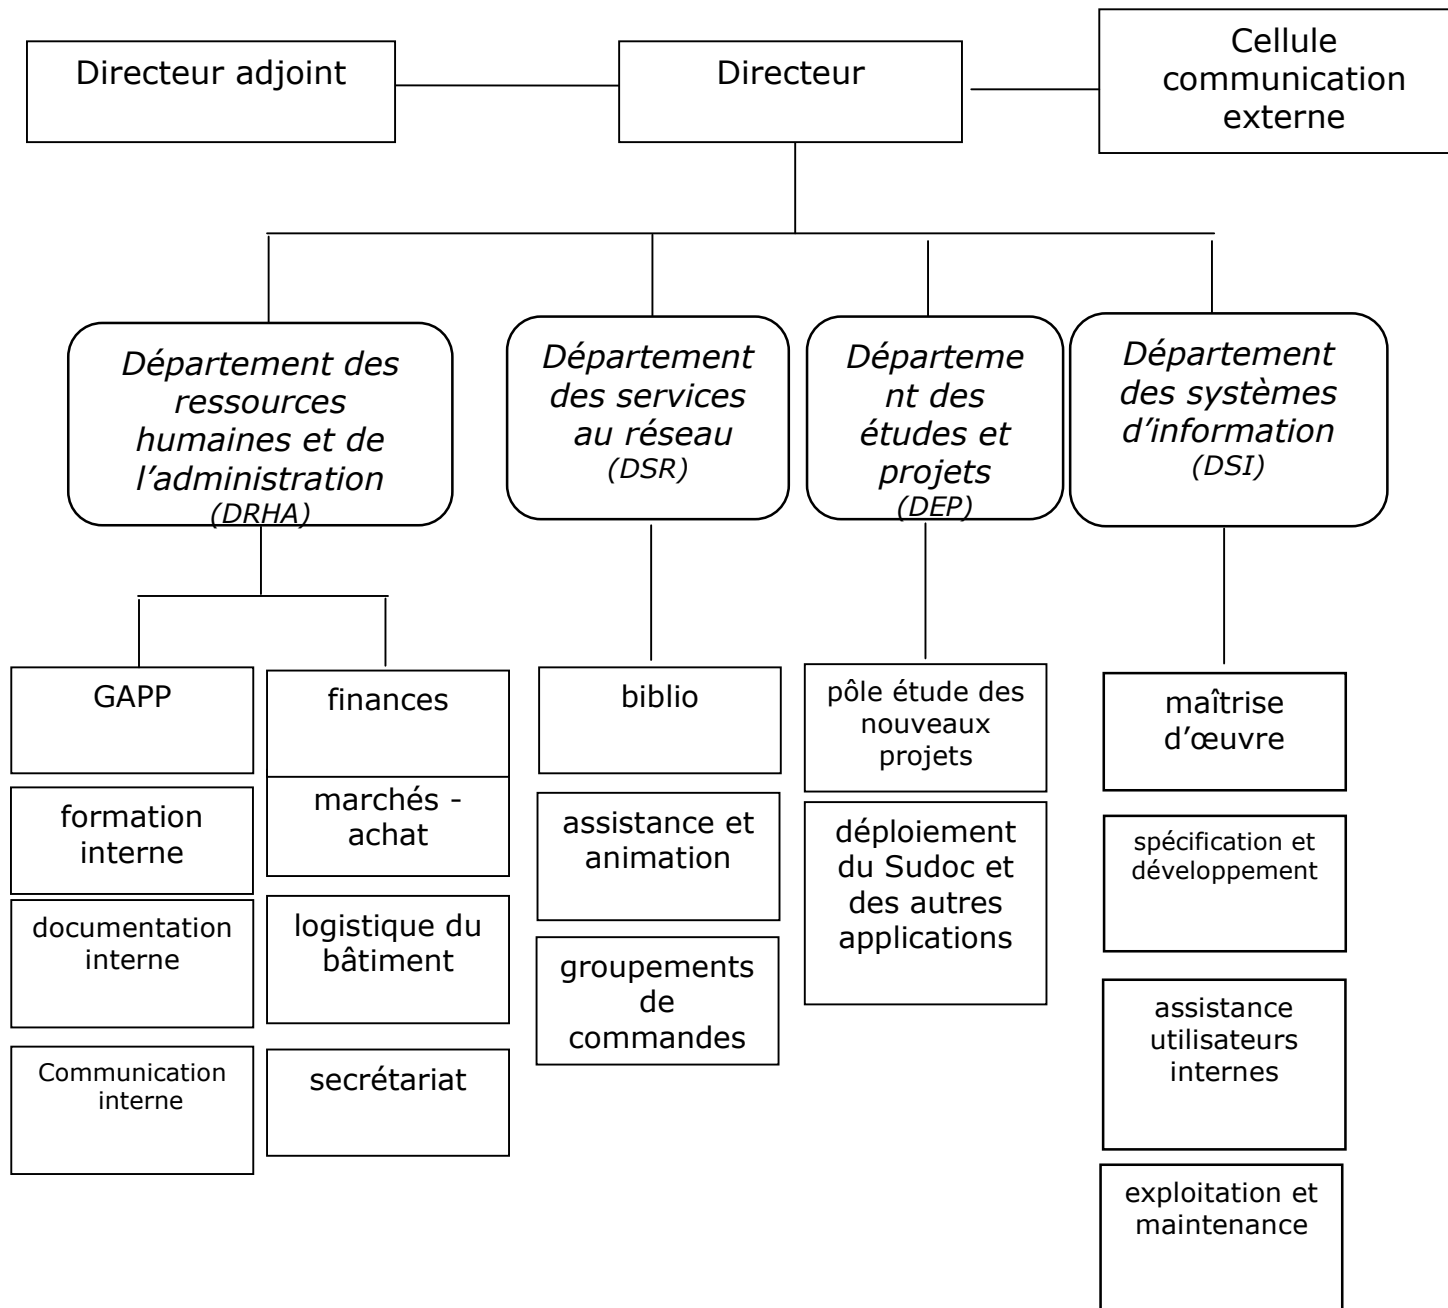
Directeur adjoint

Directeur

Cellule communication externe

Département des ressources humaines et de l'administration (DRHA)

Département des services au réseau (DSR)

Département des études et projets (DEP)

Département des systèmes d'information (DSI)

GAPP

formation interne

documentation interne

Communication interne

finances

marchés - achat

logistique du bâtiment

secrétariat

biblio

assistance et animation

groupements de commandes

pôle étude des nouveaux projets

déploiement du Sudoc et des autres applications

maîtrise d'œuvre

spécification et développement

assistance utilisateurs internes

exploitation et maintenance